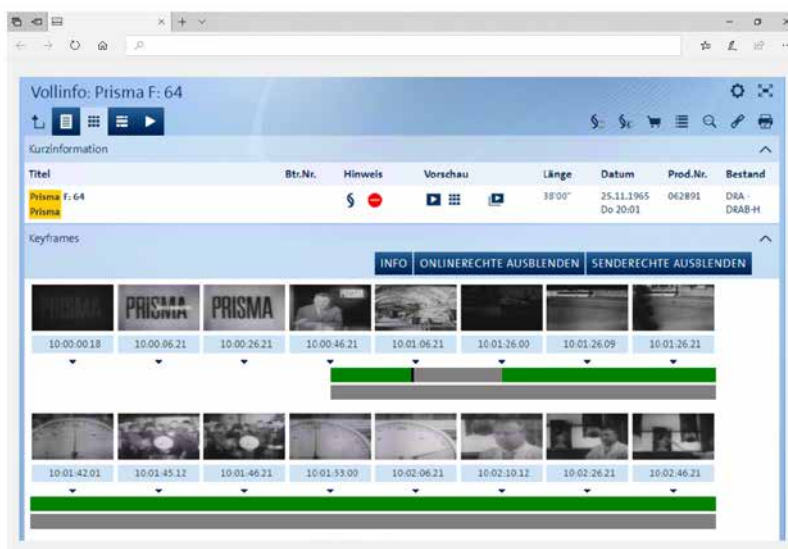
Vollinfo: Prisma F: 64

Kurzinformation

| Titel | Btr.Nr. | Hinweis | Vorschau | Länge | Datum | Prod.Nr. | Bestand |
|---|---|---|---|---|---|---|---|
| Prisma F: 64 Prisma | | | | 38'00" | 25.11.1965 Do 20:01 | 062891 | DRA - DRAB-H |

Keyframes

INFO ONLINERECHTE AUSBLENDEN SENDERECHTE AUSBLENDEN

PRISMA PRISMA PRISMA

10:00:00.18 10:00:06.21 10:00:26.21 10:00:46.21 10:01:06.21 10:01:26.00 10:01:26.09 10:01:26.21

10:01:42.01 10:01:45.12 10:01:46.21 10:01:53.00 10:02:06.21 10:02:10.12 10:02:26.21 10:02:46.21